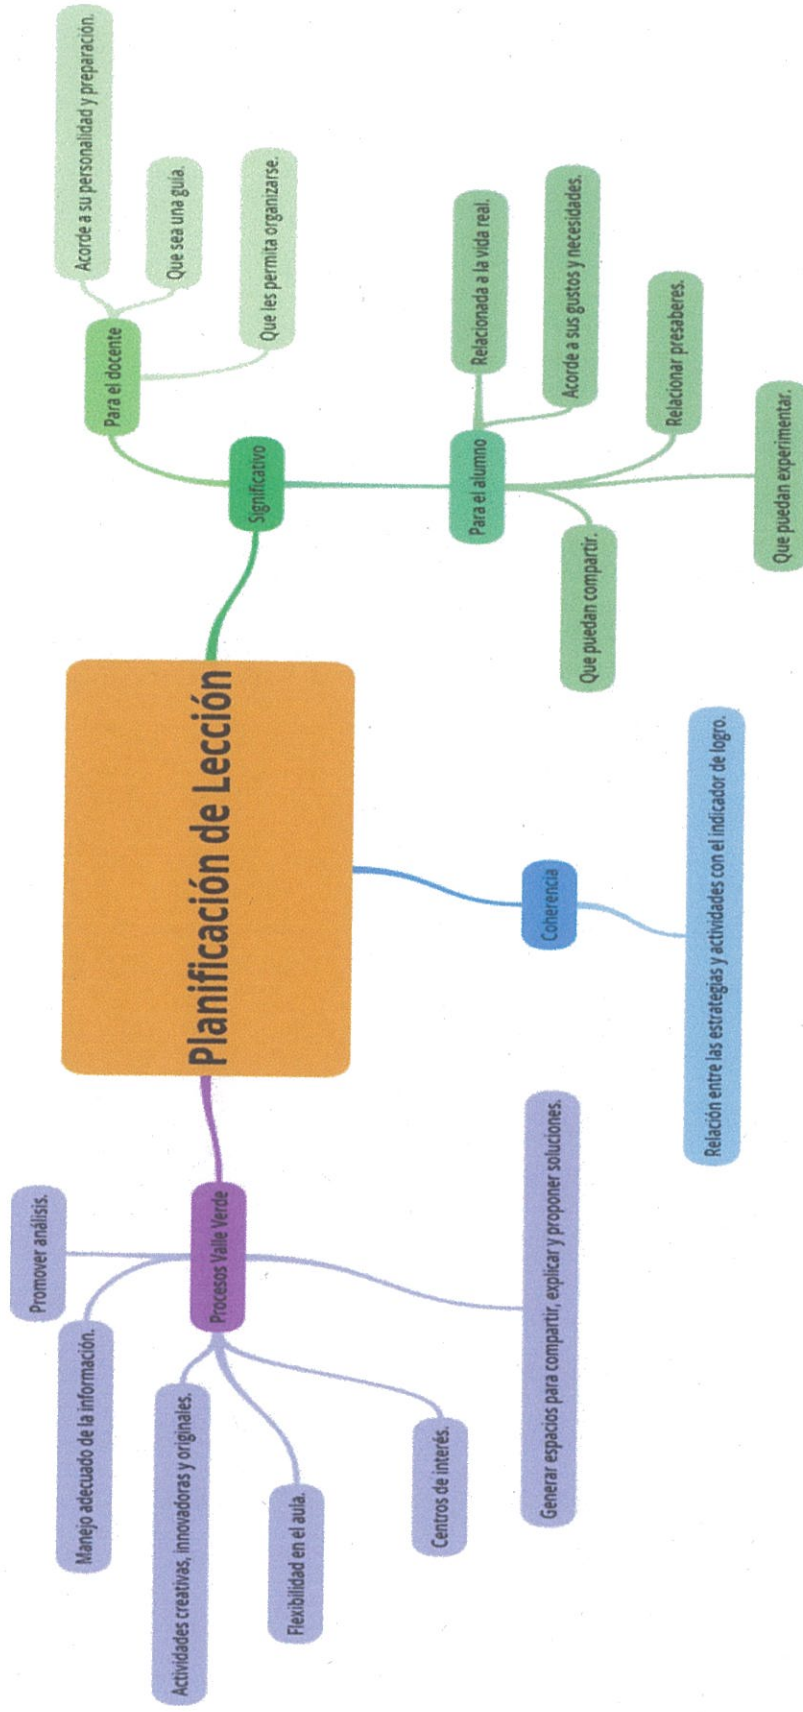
Planificación de Lección

Significativo

Para el docente

Acorde a su personalidad y preparación.

Que sea una guía.

Que les permita organizarse.

Para el alumno

Relacionada a la vida real.

Acorde a sus gustos y necesidades.

Relacionar presaberes.

Que puedan experimentar.

Que puedan compartir.

Coherencia

Relación entre las estrategias y actividades con el indicador de logro.

Procesos Valle Verde

Promover análisis.

Manejo adecuado de la información.

Actividades creativas, innovadoras y originales.

Flexibilidad en el aula.

Centros de interés.

Generar espacios para compartir, explicar y proponer soluciones.